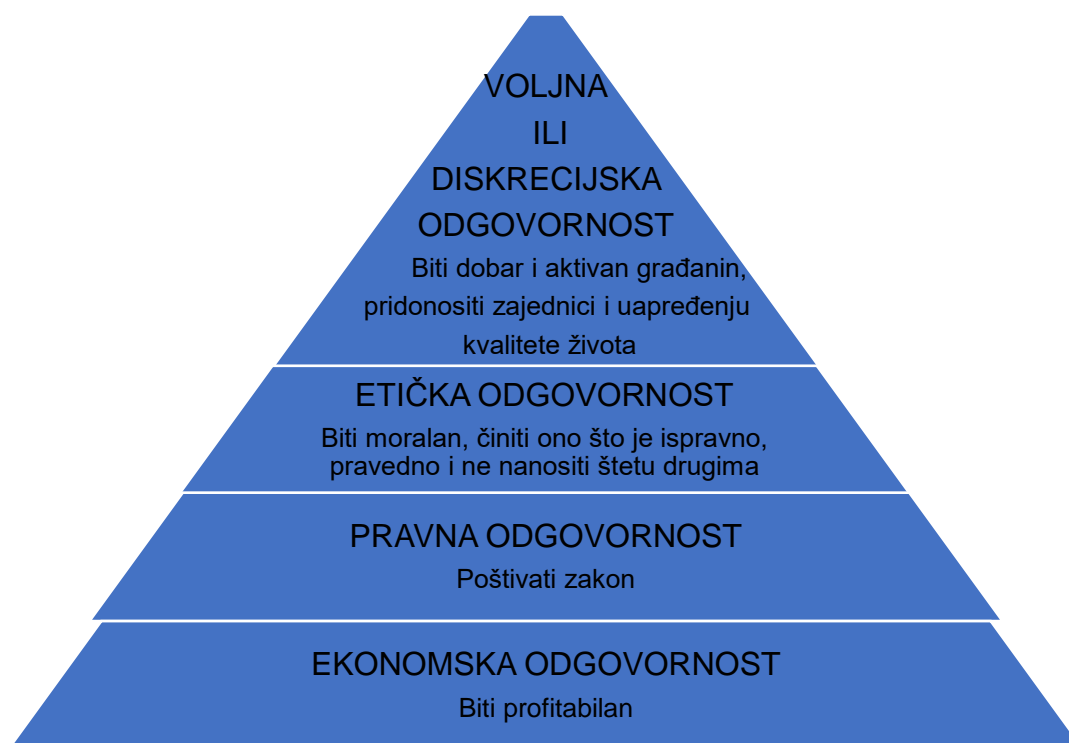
VOLJNA
ILI
DISKRECIJSKA
ODGOVORNOST
Biti dobar i aktivan građanin, pridonositi zajednici i uapređenju kvalitete života

ETIČKA ODGOVORNOST
Biti moralan, činiti ono što je ispravno, pravedno i ne nanositi štetu drugima

PRAVNA ODGOVORNOST
Poštivati zakon

EKONOMSKA ODGOVORNOST
Biti profitabilan